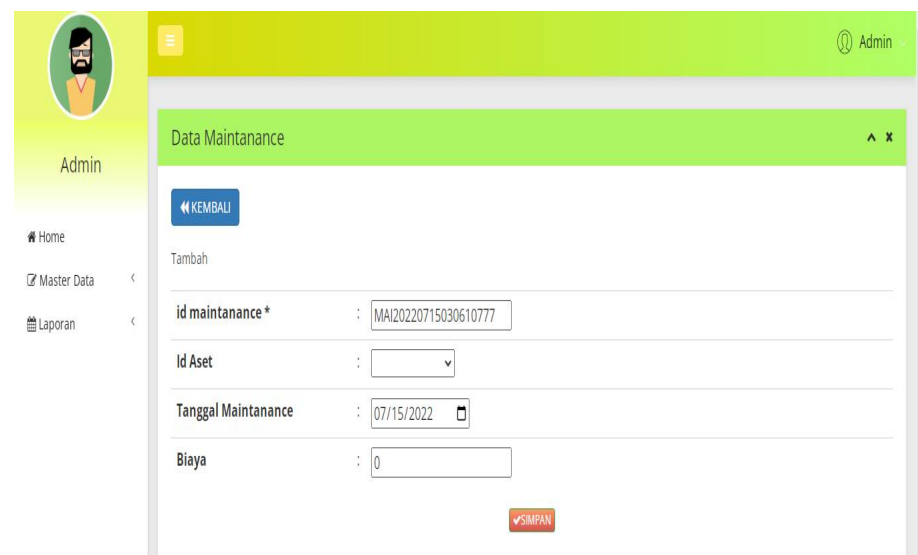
Admin

Admin

Home

Master Data

Laporan

Data Maintanance

KEMBALI

Tambah

| id maintanance * | : MAI20220715030610777 |
|---|---|
| Id Aset | : |
| Tanggal Maintanance | : 07/15/2022 |
| Biaya | : 0 |

SIMPAN